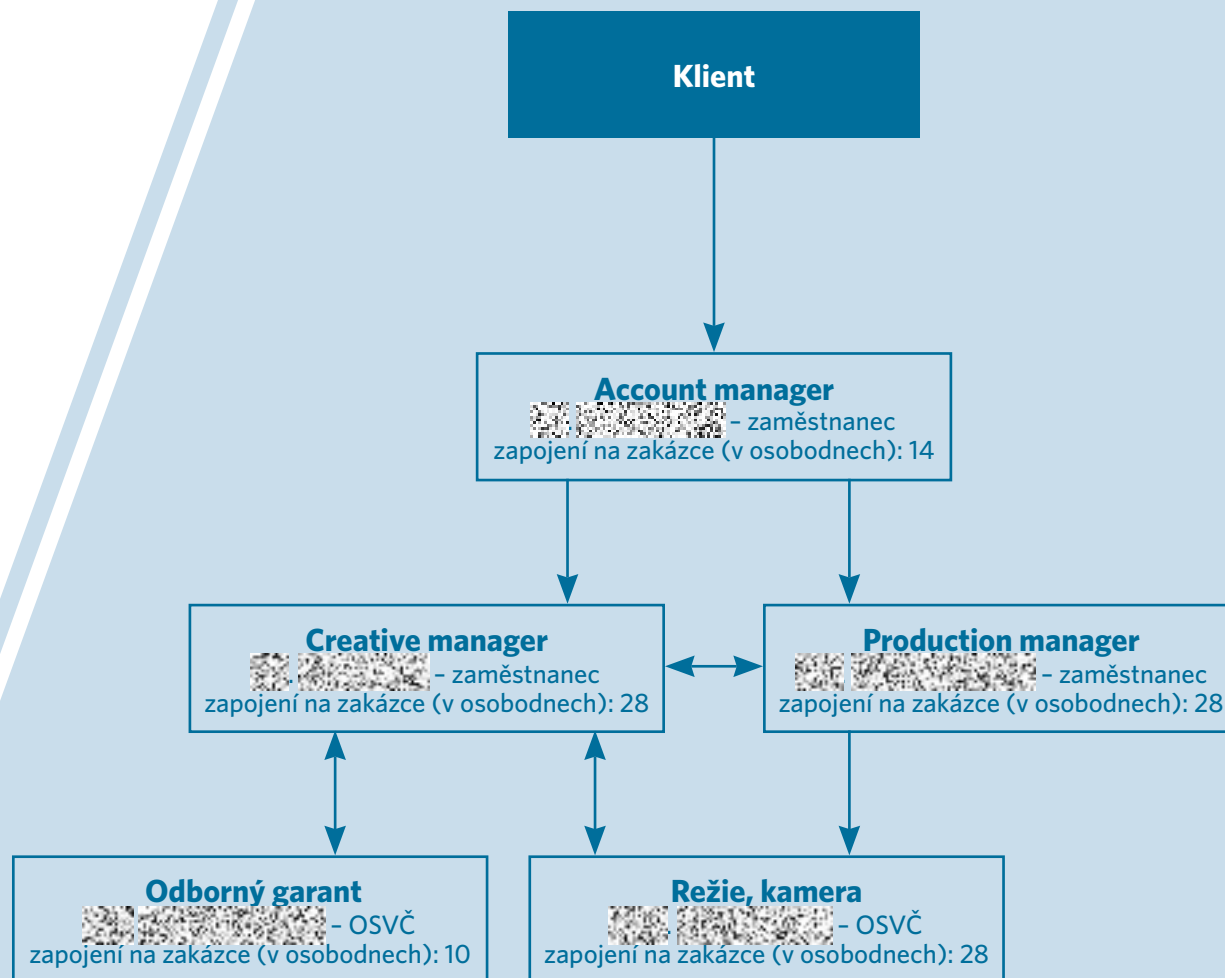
Klient

Account manager
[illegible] – zaměstnanec
zapojení na zakázce (v osobodnech): 14

Creative manager
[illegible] – zaměstnanec
zapojení na zakázce (v osobodnech): 28

Production manager
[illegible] – zaměstnanec
zapojení na zakázce (v osobodnech): 28

Odborný garant
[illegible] – OSVČ
zapojení na zakázce (v osobodnech): 10

Režie, kamera
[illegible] – OSVČ
zapojení na zakázce (v osobodnech): 28